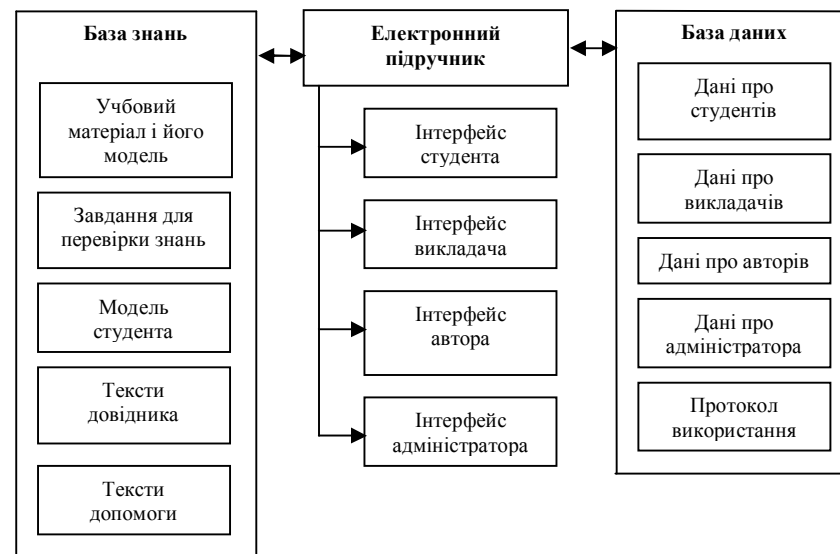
База знань

Учбовий матеріал і його модель

Завдання для перевірки знань

Модель студента

Тексти довідника

Тексти допомоги

Електронний підручник

Інтерфейс студента

Інтерфейс викладача

Інтерфейс автора

Інтерфейс адміністратора

База даних

Дані про студентів

Дані про викладачів

Дані про авторів

Дані про адміністратора

Протокол використання